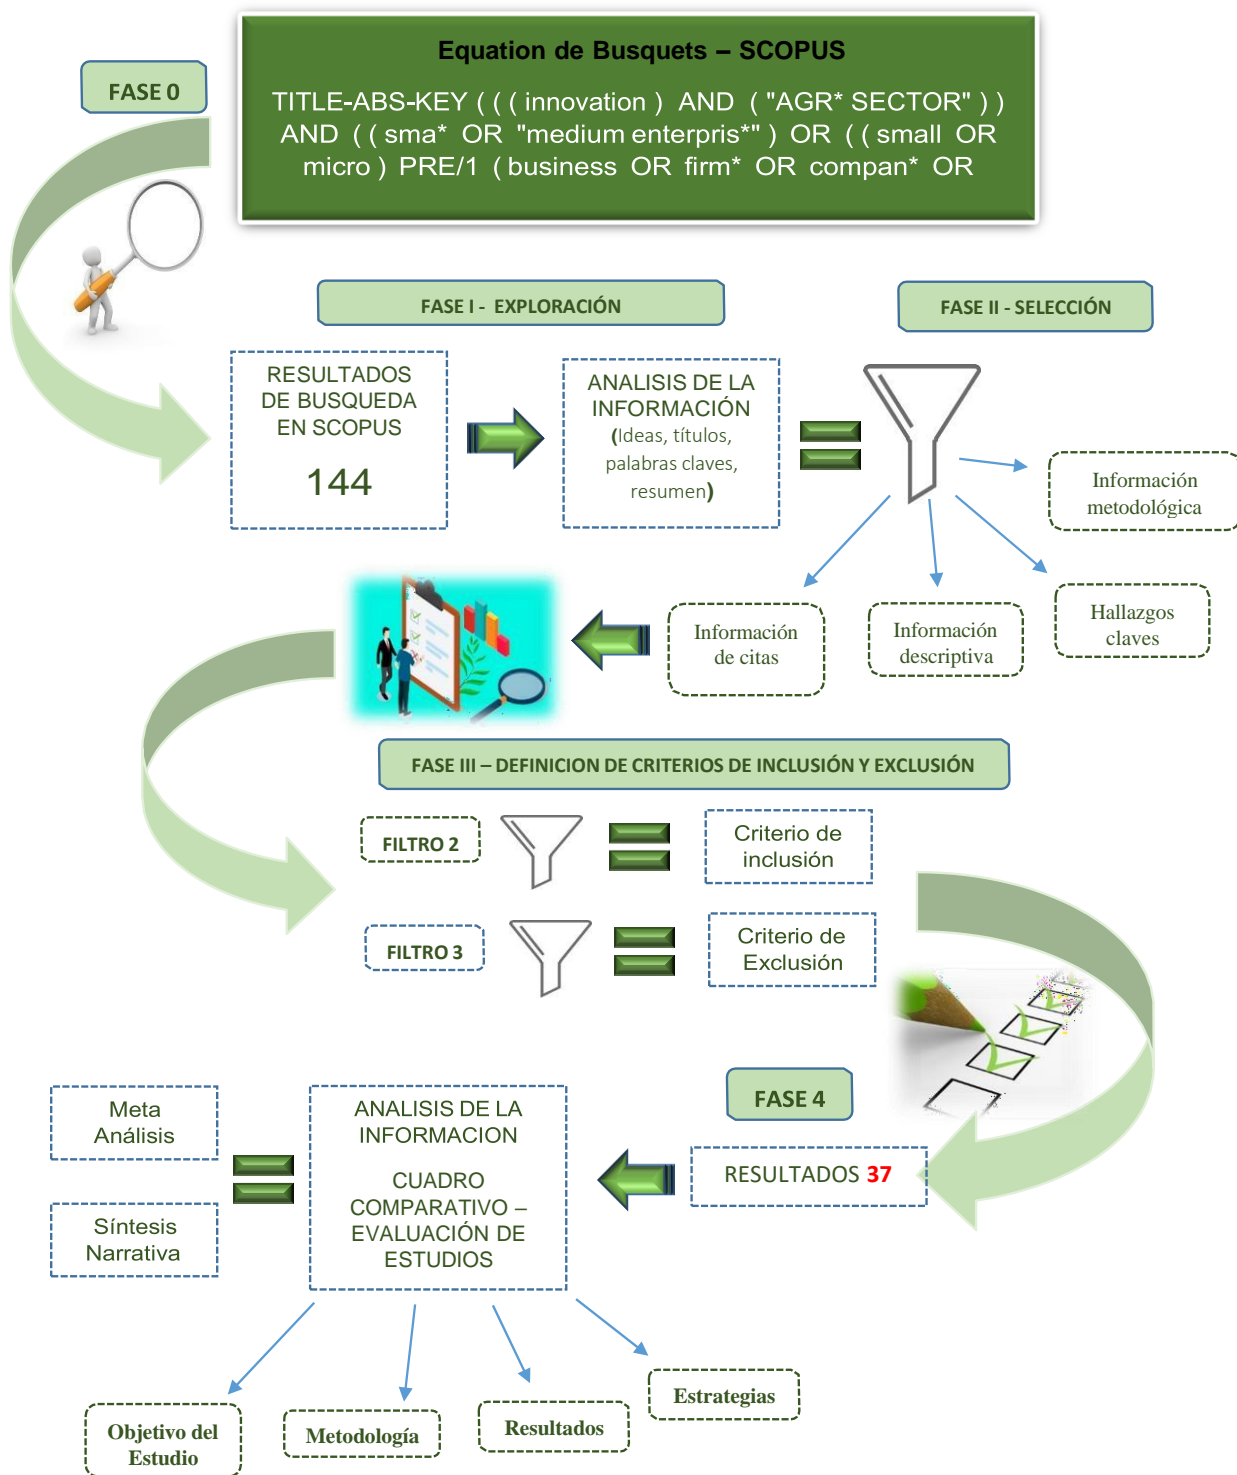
Equation de Busquets – SCOPUS

TITLE-ABS-KEY ( ( ( innovation ) AND ( "AGR* SECTOR" ) ) AND ( ( sma* OR "medium enterpris*" ) OR ( ( small OR micro ) PRE/1 ( business OR firm* OR compan* OR

FASE 0

FASE I - EXPLORACIÓN

FASE II - SELECCIÓN

RESULTADOS DE BUSQUEDA EN SCOPUS

144

ANALISIS DE LA INFORMACIÓN (Ideas, títulos, palabras claves, resumen)

Información metodológica

Información de citas

Información descriptiva

Hallazgos claves

FASE III – DEFINICION DE CRITERIOS DE INCLUSIÓN Y EXCLUSIÓN

FILTRO 2

Criterio de inclusión

FILTRO 3

Criterio de Exclusión

Meta Análisis

Síntesis Narrativa

ANALISIS DE LA INFORMACION

CUADRO COMPARATIVO – EVALUACIÓN DE ESTUDIOS

FASE 4

RESULTADOS 37

Objetivo del Estudio

Metodología

Resultados

Estrategias